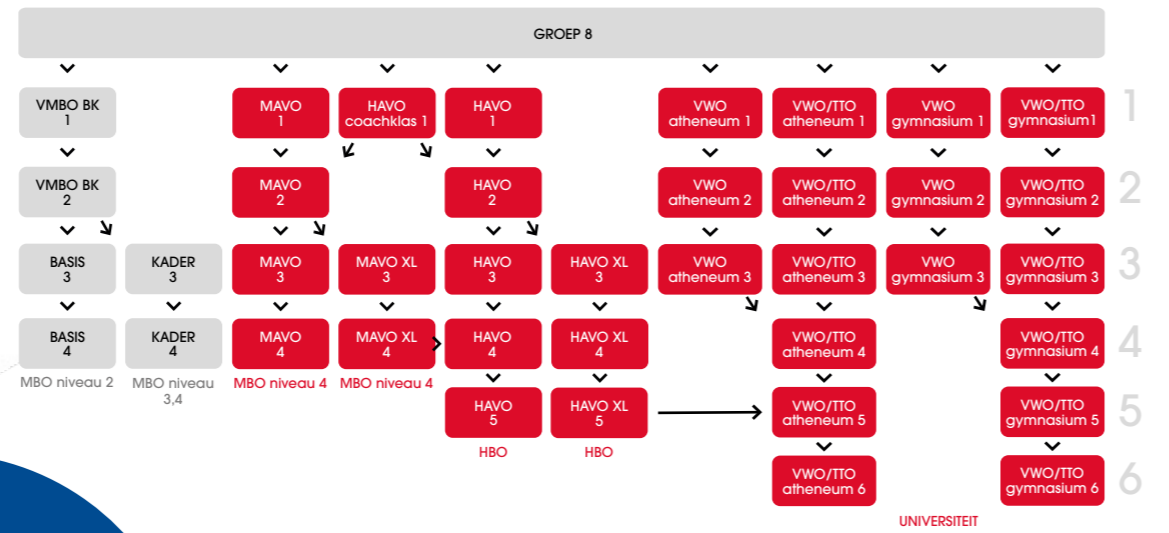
GROEP 8

VMBO BK 1
VMBO BK 2
BASIS 3
BASIS 4
MBO niveau 2

KADER 3
KADER 4
MBO niveau 3,4

MAVO 1
MAVO 2
MAVO 3
MAVO 4
MBO niveau 4

HAVO coachklas 1
MAVO XL 3
MAVO XL 4
MBO niveau 4

HAVO 1
HAVO 2
HAVO 3
HAVO 4
HAVO 5
HBO

HAVO XL 3
HAVO XL 4
HAVO XL 5
HBO

VWO atheneum 1
VWO atheneum 2
VWO atheneum 3

VWO/TTO atheneum 1
VWO/TTO atheneum 2
VWO/TTO atheneum 3
VWO/TTO atheneum 4
VWO/TTO atheneum 5
VWO/TTO atheneum 6

VWO gymnasium 1
VWO gymnasium 2
VWO gymnasium 3

VWO/TTO gymnasium1
VWO/TTO gymnasium 2
VWO/TTO gymnasium 3
VWO/TTO gymnasium 4
VWO/TTO gymnasium 5
VWO/TTO gymnasium 6

UNIVERSITEIT

1
2
3
4
5
6